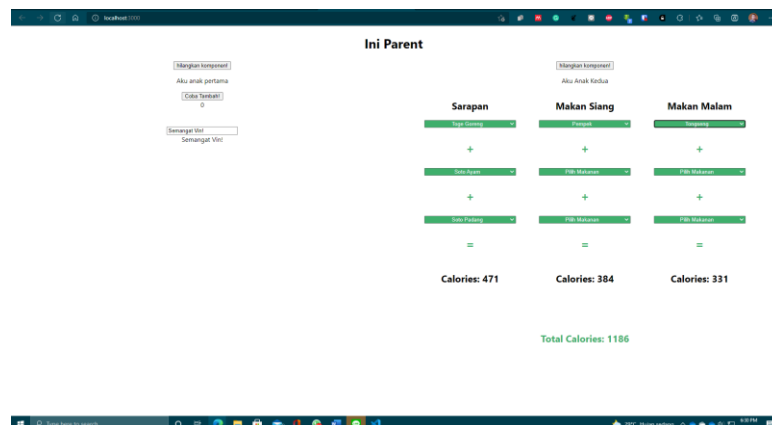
localhost:3000

Ini Parent

hilangkan komponen!

Aku anak pertama

Coba Tambah!
0

Semangat Vin!
Semangat Vin!

hilangkan komponen!

Aku Anak Kedua

Sarapan

Toge Goreng

+

Soto Ayam

+

Soto Padang

=

Calories: 471

Makan Siang

Pempek

+

Pilih Makanan

+

Pilih Makanan

=

Calories: 384

Makan Malam

Seupang

+

Pilih Makanan

+

Pilih Makanan

=

Calories: 331

Total Calories: 1186

Type here to search